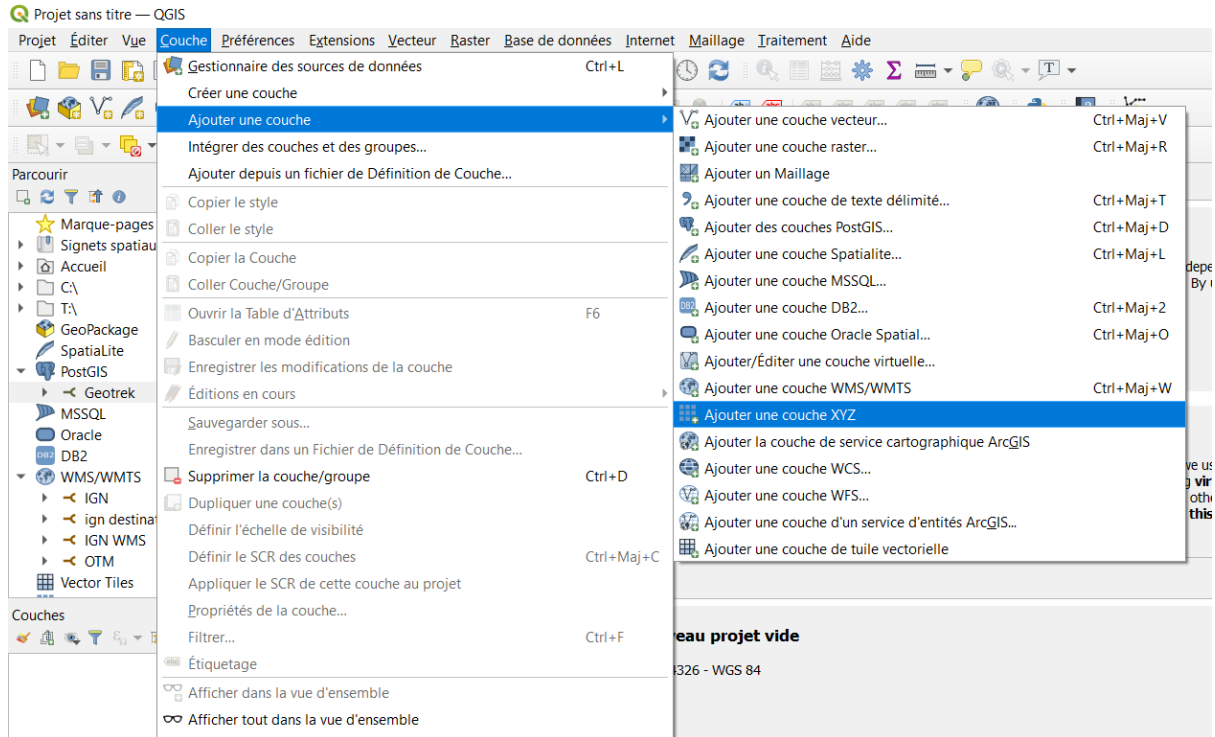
Projet sans titre — QGIS

Projet Éditer Vue Couche Préférences Extensions Vecteur Raster Base de données Internet Maillage Traitement Aide

Gestionnaire des sources de données Ctrl+L
Créer une couche
Ajouter une couche
Intégrer des couches et des groupes...
Ajouter depuis un fichier de Définition de Couche...
Copier le style
Coller le style
Copier la Couche
Coller Couche/Groupe
Ouvrir la Table d'Attributs F6
Basculer en mode édition
Enregistrer les modifications de la couche
Éditions en cours
Sauvegarder sous...
Enregistrer dans un Fichier de Définition de Couche...
Supprimer la couche/groupe Ctrl+D
Dupliquer une couche(s)
Définir l'échelle de visibilité
Définir le SCR des couches Ctrl+Maj+C
Appliquer le SCR de cette couche au projet
Propriétés de la couche...
Filtrer... Ctrl+F
Étiquetage
Afficher dans la vue d'ensemble
Afficher tout dans la vue d'ensemble

Ajouter une couche vecteur... Ctrl+Maj+V
Ajouter une couche raster... Ctrl+Maj+R
Ajouter un Maillage
Ajouter une couche de texte délimité... Ctrl+Maj+T
Ajouter des couches PostGIS... Ctrl+Maj+D
Ajouter une couche Spatialite... Ctrl+Maj+L
Ajouter une couche MSSQL...
Ajouter une couche DB2... Ctrl+Maj+2
Ajouter une couche Oracle Spatial... Ctrl+Maj+O
Ajouter/Éditer une couche virtuelle...
Ajouter une couche WMS/WMTS Ctrl+Maj+W
Ajouter une couche XYZ
Ajouter la couche de service cartographique ArcGIS
Ajouter une couche WCS...
Ajouter une couche WFS...
Ajouter une couche d'un service d'entités ArcGIS...
Ajouter une couche de tuile vectorielle

Parcourir
Marque-pages
Signets spatiau
Accueil
C:\
T:\
GeoPackage
SpatiaLite
PostGIS
Geotrek
MSSQL
Oracle
DB2
WMS/WMTS
IGN
ign destinat
IGN WMS
OTM
Vector Tiles

Couches

veau projet vide
326 - WGS 84

depe
By
ve us
vir
othe
this